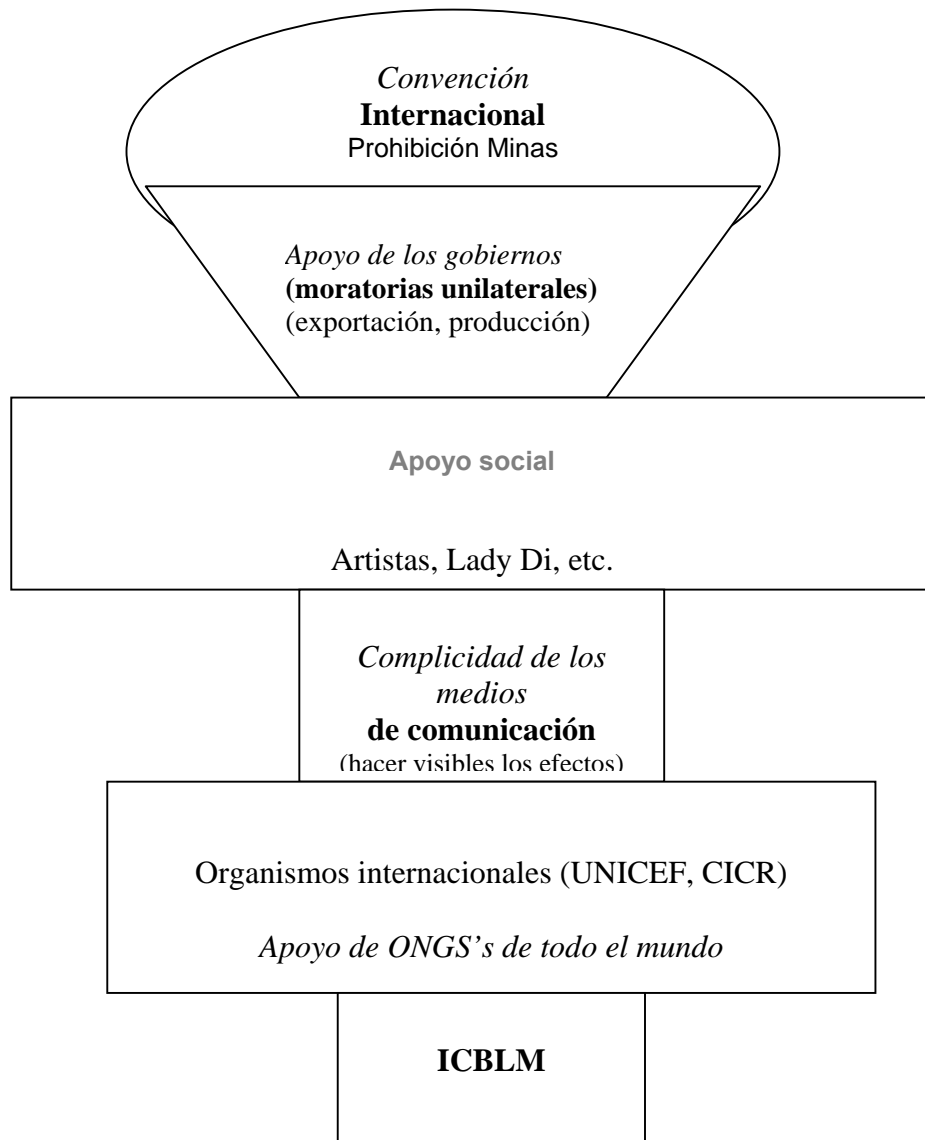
Convención
**Internacional**
Prohibición Minas

Apoyo de los gobiernos
**(moratorias unilaterales)**
(exportación, producción)

Apoyo social

Artistas, Lady Di, etc.

Complicidad de los medios
**de comunicación**
(hacer visibles los efectos)

Organismos internacionales (UNICEF, CICR)

Apoyo de ONGS's de todo el mundo

**ICBLM**